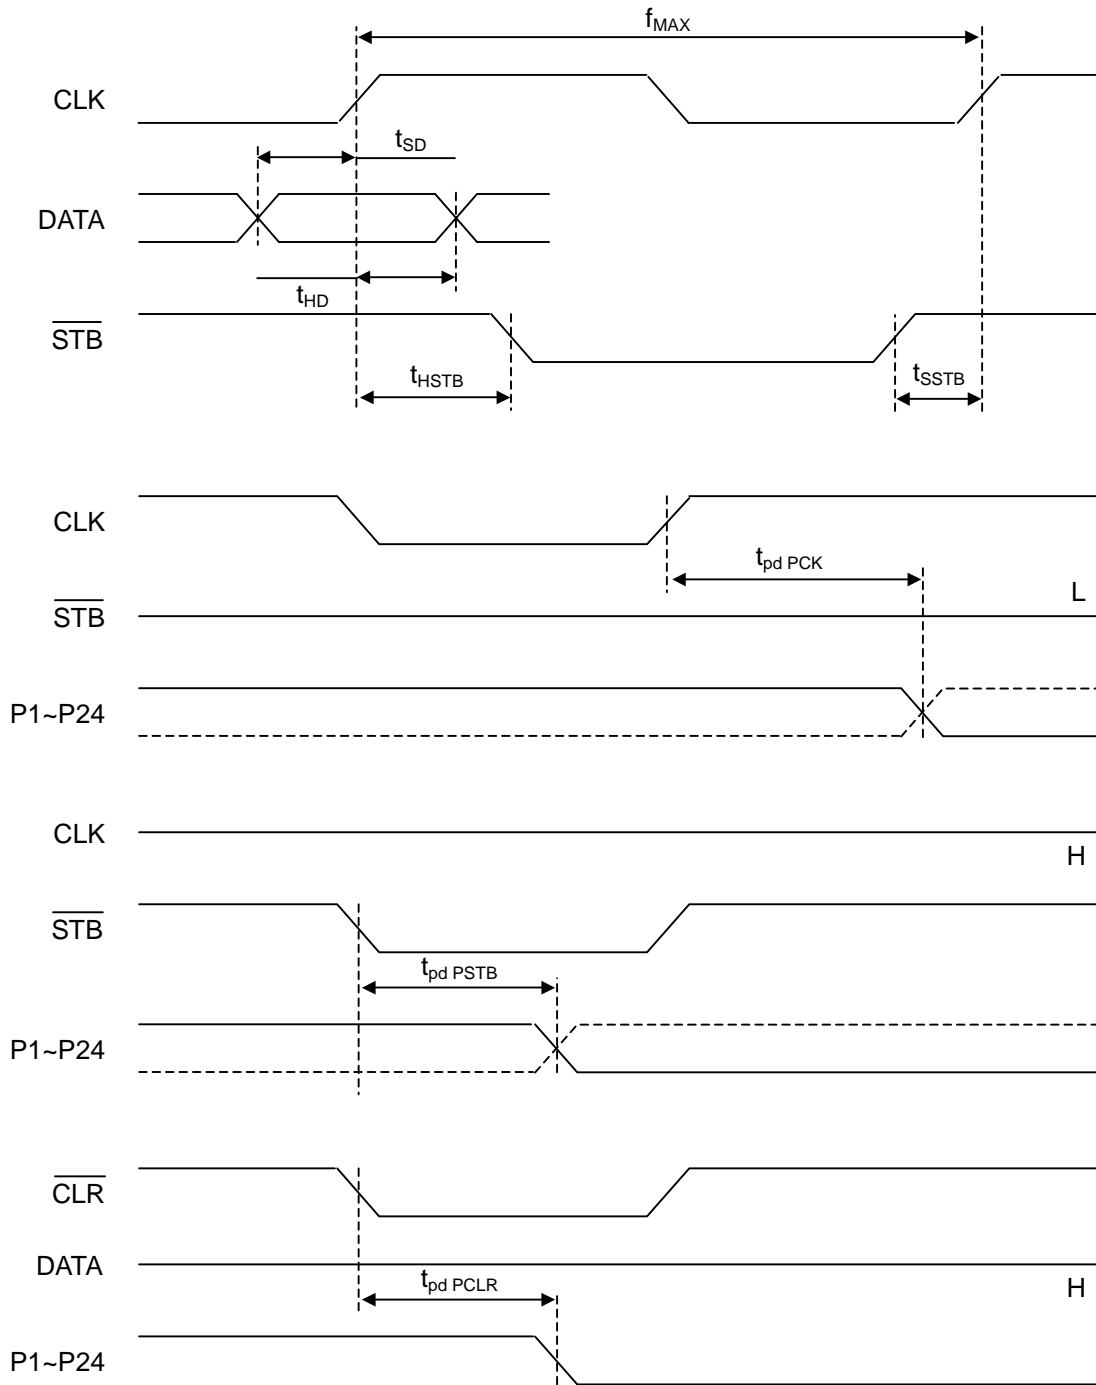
$f_{MAX}$

CLK

$t_{SD}$

DATA

$t_{HD}$

$\overline{STB}$

$t_{HSTB}$

$t_{SSTB}$

CLK

$t_{pd\ PCK}$

$\overline{STB}$

L

P1~P24

CLK

H

$\overline{STB}$

$t_{pd\ PSTB}$

P1~P24

$\overline{CLR}$

DATA

$t_{pd\ PCLR}$

H

P1~P24